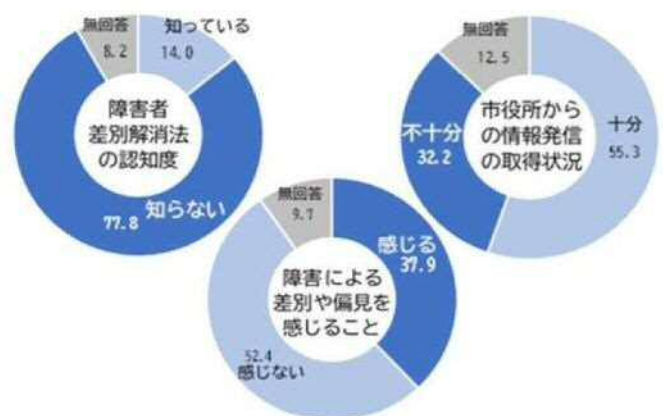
無回答
8.2
知っている
14.0
障害者差別解消法の認知度
77.8
知らない

無回答
12.5
不十分
32.2
市役所からの情報発信の取得状況
十分
55.3

無回答
9.7
感じる
37.9
障害による差別や偏見を感じること
52.4
感じない